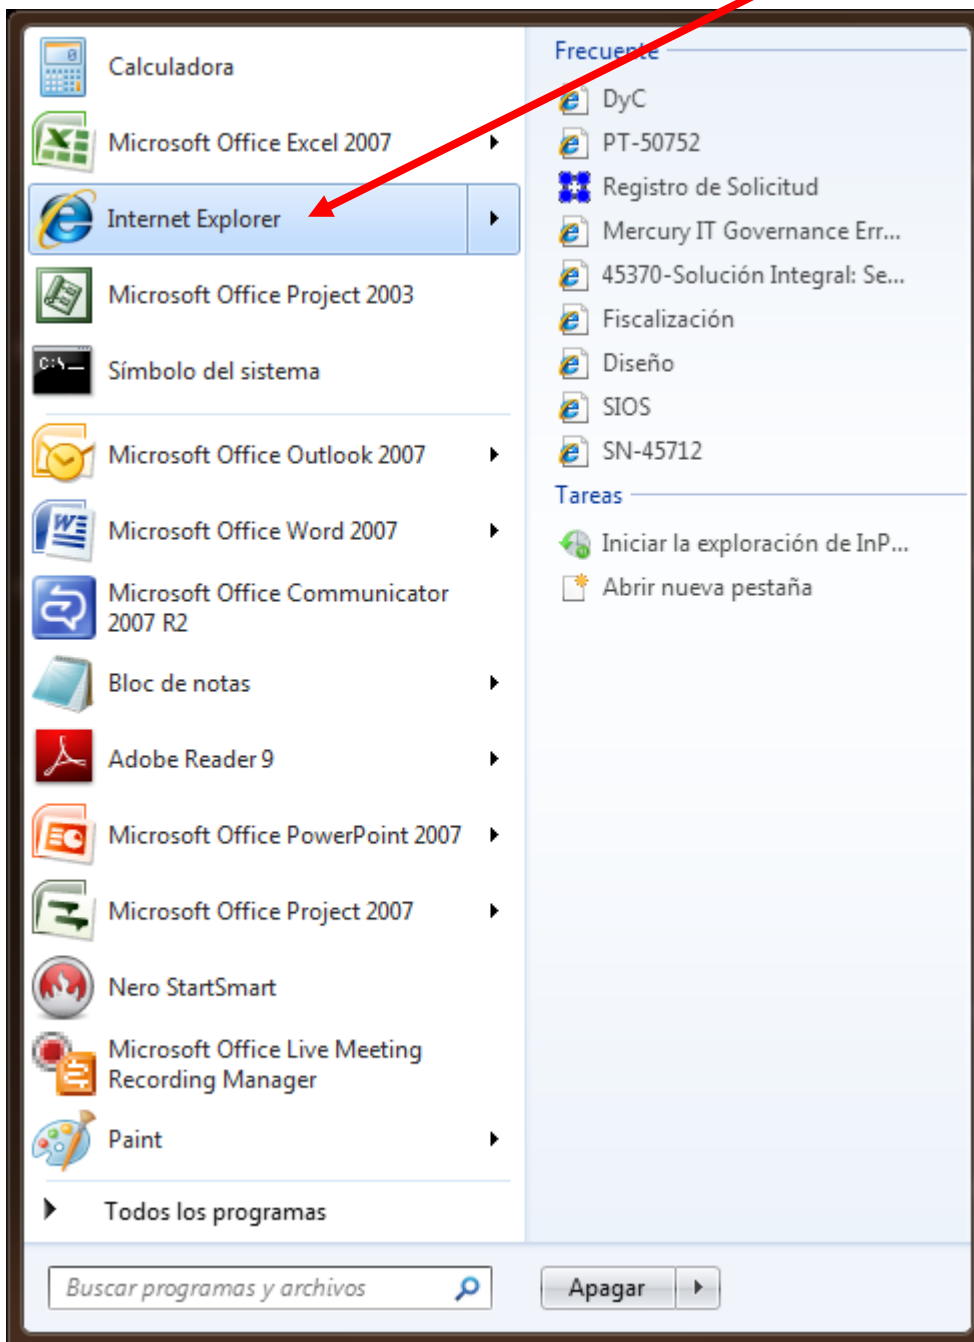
Calculadora

Microsoft Office Excel 2007

Internet Explorer

Microsoft Office Project 2003

Símbolo del sistema

Microsoft Office Outlook 2007

Microsoft Office Word 2007

Microsoft Office Communicator 2007 R2

Bloc de notas

Adobe Reader 9

Microsoft Office PowerPoint 2007

Microsoft Office Project 2007

Nero StartSmart

Microsoft Office Live Meeting Recording Manager

Paint

Todos los programas

Frecuente

DyC

PT-50752

Registro de Solicitud

Mercury IT Governance Err...

45370-Solución Integral: Se...

Fiscalización

Diseño

SIOS

SN-45712

Tareas

Iniciar la exploración de InP...

Abrir nueva pestaña

Buscar programas y archivos

Apagar